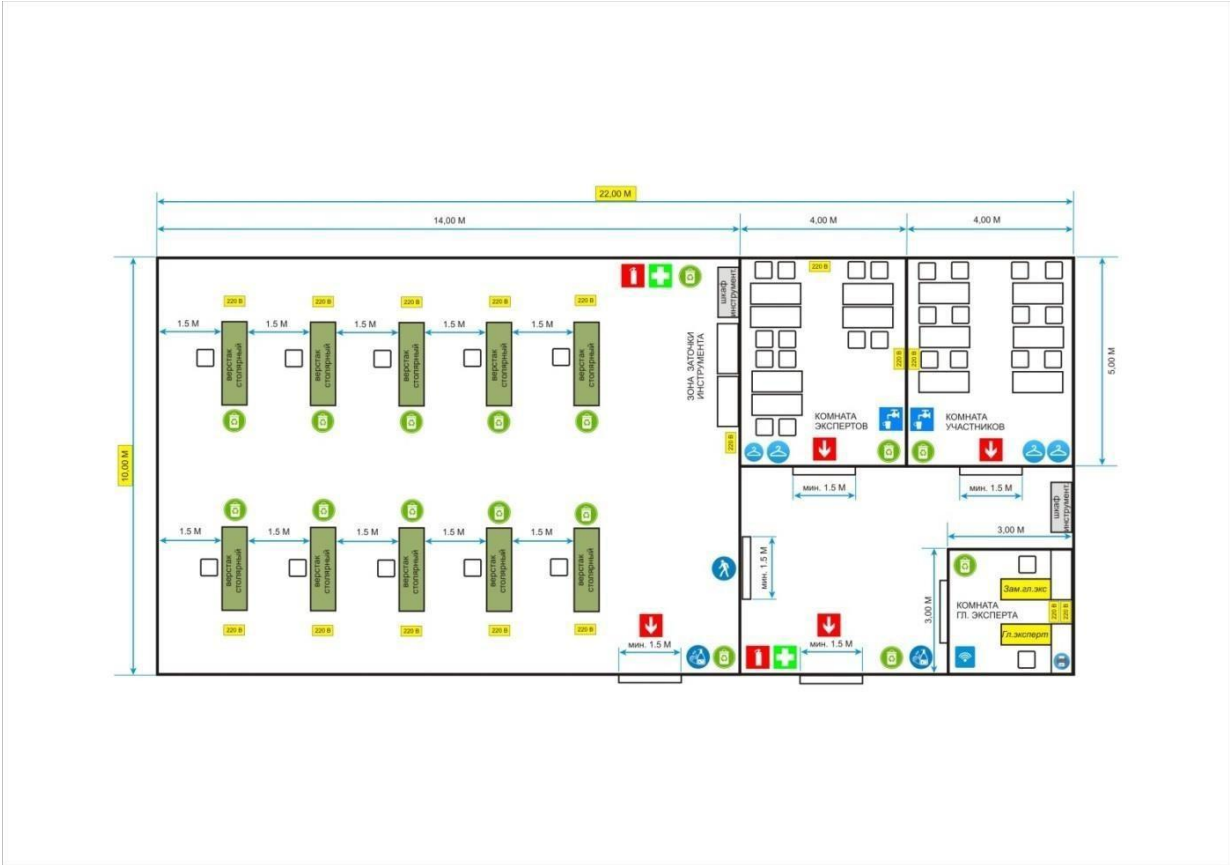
22,00 М

14,00 М

4,00 М

4,00 М

10,00 М

5,00 М

220 В 220 В 220 В 220 В 220 В

1.5 М 1.5 М 1.5 М 1.5 М 1.5 М

верстак столярный
верстак столярный
верстак столярный
верстак столярный
верстак столярный

1.5 М 1.5 М 1.5 М 1.5 М 1.5 М

верстак столярный
верстак столярный
верстак столярный
верстак столярный
верстак столярный

220 В 220 В 220 В 220 В 220 В

шкаф инструмент

ЗОНА ЗАТОЧКИ ИНСТРУМЕНТА

220 В

220 В

КОМНАТА ЭКСПЕРТОВ

220 В

КОМНАТА УЧАСТНИКОВ

мин. 1.5 М

мин. 1.5 М

шкаф инструмент

3,00 М

мин. 1.5 М

3,00 М

КОМНАТА ГЛ. ЭКСПЕРТА

Зам.гл.экс

220 В

220 В

Гл.эксперт

мин. 1.5 М

мин. 1.5 М